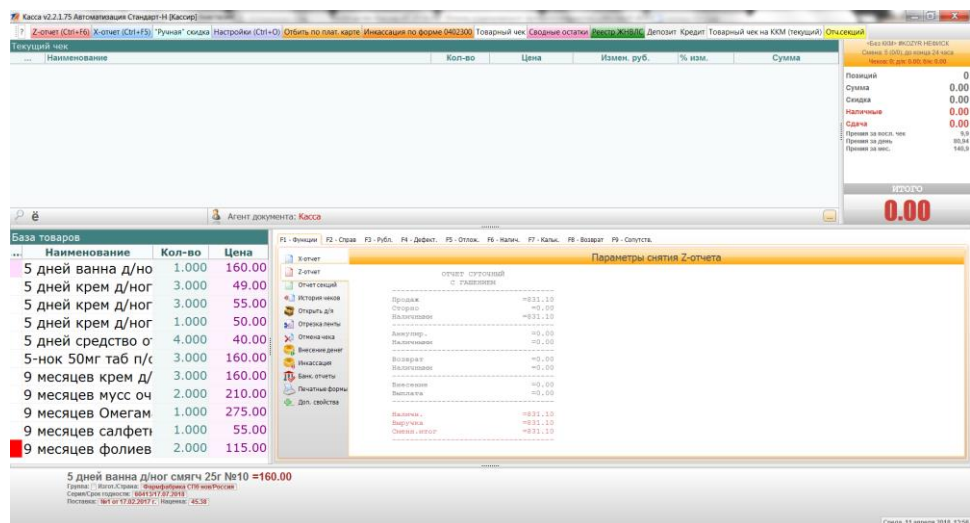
Касса v2.2.1.75 Автоматизация Стандарт-Н [Кассир]

? Z-отчет (Ctrl+F6) X-отчет (Ctrl+F5) "Ручная" скидка Настройки (Ctrl+O) Отбить по плат. карте Инкассация по форме 0402300 Товарный чек Сводные остатки Реестр ЖНВЛС Депозит Кредит Товарный чек на ККМ (текущий) Отч.секций

Текущий чек

| ... | Наименование | Кол-во | Цена | Измен. руб. | % изм. | Сумма |
|---|---|---|---|---|---|---|

<Без ККМ> #KOZYR НЕВИСК
Смена: 5 (0/0), до конца 24 часа
Чеков: 0; д/н: 0.00; б/н: 0.00

Позиций 0
Сумма 0.00
Скидка 0.00
Наличные 0.00
Сдача 0.00
Премия за посл. чек 9,9
Премия за день 80,94
Премия за мес. 140,9

ИТОГО
0.00

ё

Агент документа: Касса

База товаров

| ... | Наименование | Кол-во | Цена |
|---|---|---|---|
| | 5 дней ванна д/но | 1.000 | 160.00 |
| | 5 дней крем д/ног | 3.000 | 49.00 |
| | 5 дней крем д/ног | 3.000 | 55.00 |
| | 5 дней крем д/ног | 1.000 | 50.00 |
| | 5 дней средство от | 4.000 | 40.00 |
| | 5-нок 50мг таб п/о | 3.000 | 160.00 |
| | 9 месяцев крем д/ | 3.000 | 160.00 |
| | 9 месяцев мусс оч | 2.000 | 210.00 |
| | 9 месяцев Омегам | 1.000 | 275.00 |
| | 9 месяцев салфет | 1.000 | 55.00 |
| | 9 месяцев фолиев | 2.000 | 115.00 |

F1 - Функции F2 - Справ F3 - Рубл. F4 - Дефект. F5 - Отлож. F6 - Налич. F7 - Кальк. F8 - Возврат F9 - Сопутств.

X-отчет
Z-отчет
Отчет секций
История чеков
Открыть д/я
Отрезка ленты
Отмена чека
Внесение денег
Инкассация
Банк. отчеты
Печатные формы
Доп. свойства

Параметры снятия Z-отчета

ОТЧЕТ СУТОЧНЫЙ
С ГАШЕНИЕМ

Продаж =831.10
Сторно =0.00
Наличными =831.10

Аннулир. =0.00
Наличными =0.00

Возврат =0.00
Наличными =0.00

Внесение =0.00
Выплата =0.00

Налич. =831.10
Выручка =831.10
Сменн.итог =831.10

5 дней ванна д/ног смягч 25г №10 =160.00
Группа: Изгот./Страна: Фармфабрика СПб ооо/Россия
Серия/Срок годности: 60413/17.07.2019
Поставка: №1 от 17.02.2017 г. Наценка: 45.38

Среда, 11 апреля 2018, 12:56